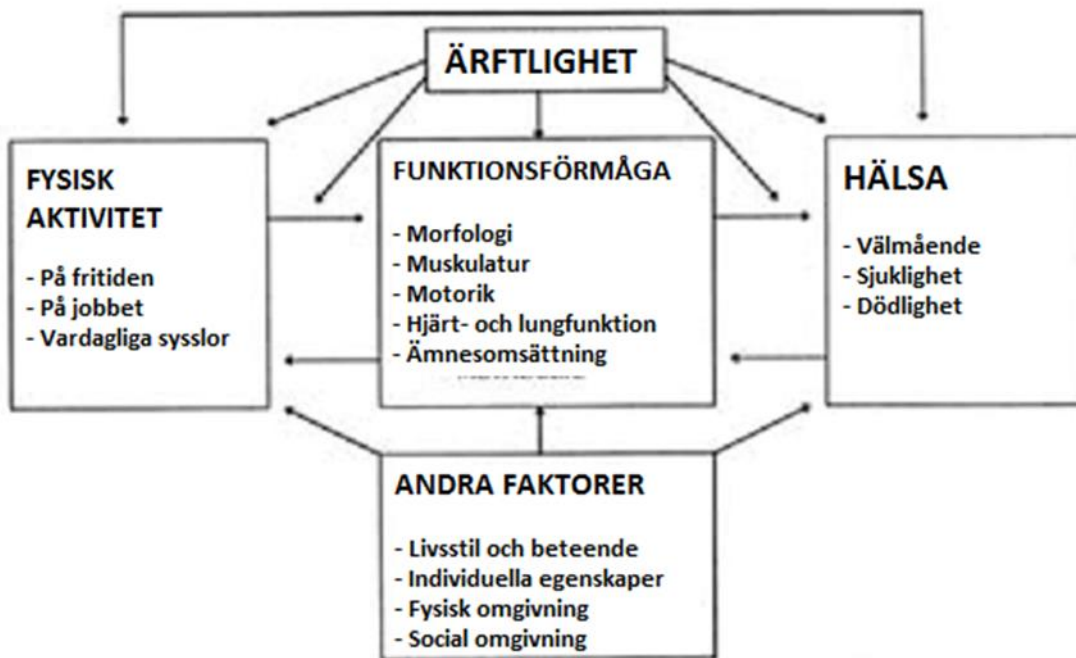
ÄRFTLIGHET

FYSISK AKTIVITET

- På fritiden
- På jobbet
- Vardagliga sysslor

FUNKTIONSFÖRMÅGA

- Morfologi
- Muskulatur
- Motorik
- Hjärt- och lungfunktion
- Ämnesomsättning

HÄLSA

- Välmående
- Sjuklighet
- Dödlighet

ANDRA FAKTORER

- Livsstil och beteende
- Individuella egenskaper
- Fysisk omgivning
- Social omgivning